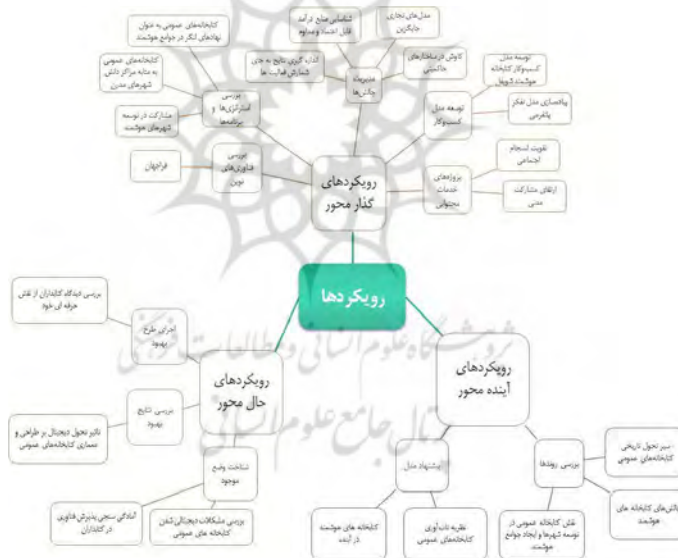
رویکردها

رویکردهای گذار محور

بررسی استراتژی‌ها و برنامه‌ها

کتابخانه‌های عمومی به عنوان نهادهای لنگر در جوامع هوشمند

کتابخانه‌های عمومی به مثابه مراکز دانش شهرهای مدرن

مشارکت در توسعه شهرهای هوشمند

مدیریت چالش‌ها

شناسایی منابع درآمد قابل اعتماد و مداوم

مدل‌های تجاری جایگزین

اندازه‌گیری نتایج به جای شمارش فعالیت‌ها

کاوش در ساختارهای حاکمیتی

توسعه مدل کسب‌وکار

توسعه مدل کسب‌وکار کتابخانه هوشمند شهرها

پیاده‌سازی مدل تفکر پلتفرمی

بررسی فناوری‌های نوین

فراجهان

پروژه‌های خدمات بیجیتالی

تقویت انسجام اجتماعی

ارتقای مشارکت مدنی

رویکردهای حال محور

اجرای طرح بهبود

بررسی دیدگاه کتابداران از نقش حرفه ای خود

بررسی نتایج بهبود

تاثیر تحول دیجیتال بر طراحی و معماری کتابخانه‌های عمومی

شناخت وضع موجود

آمادگی سنجی پذیرش فناوری در کتابداران

بررسی مشکلات دیجیتالی شدن کتابخانه های عمومی

رویکردهای آینده محور

پیشنهاد مدل

کتابخانه های هوشمند در آینده

نظریه نادابوری کتابخانه‌های عمومی

بررسی روندها

سیر تحول تاریخی کتابخانه‌های عمومی

نقش کتابخانه عمومی در توسعه شهرها و ایجاد جوامع هوشمند

چالش‌های کتابخانه های هوشمند

پژوهشگاه علوم انسانی و مطالعات فرهنگی

پرتال جامع علوم انسانی